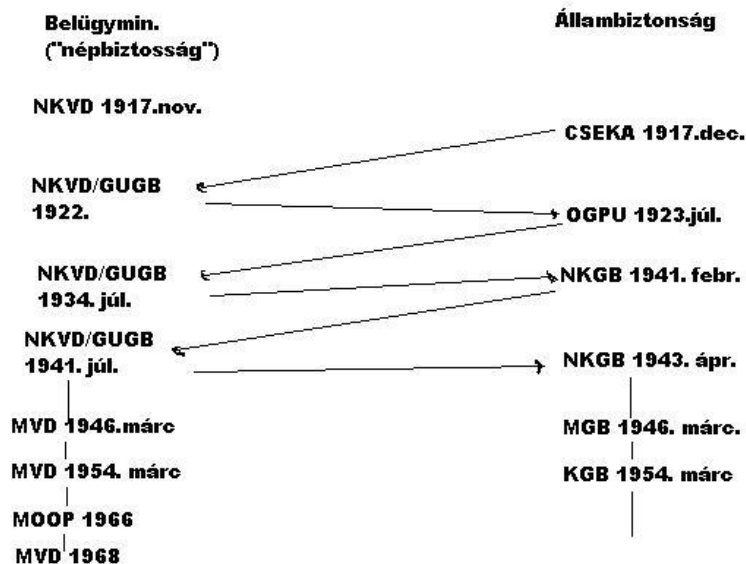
Belügymin.
("népbiztosság")

Állambiztonság

NKVD 1917.nov.

CSEKA 1917.dec.

NKVD/GUGB
1922.

OGPU 1923.júl.

NKVD/GUGB
1934. júl.

NKGB 1941. febr.

NKVD/GUGB
1941. júl.

NKGB 1943. ápr.

MVD 1946.márc

MGB 1946. márc.

MVD 1954. márc

KGB 1954. márc

MOOP 1966

MVD 1968